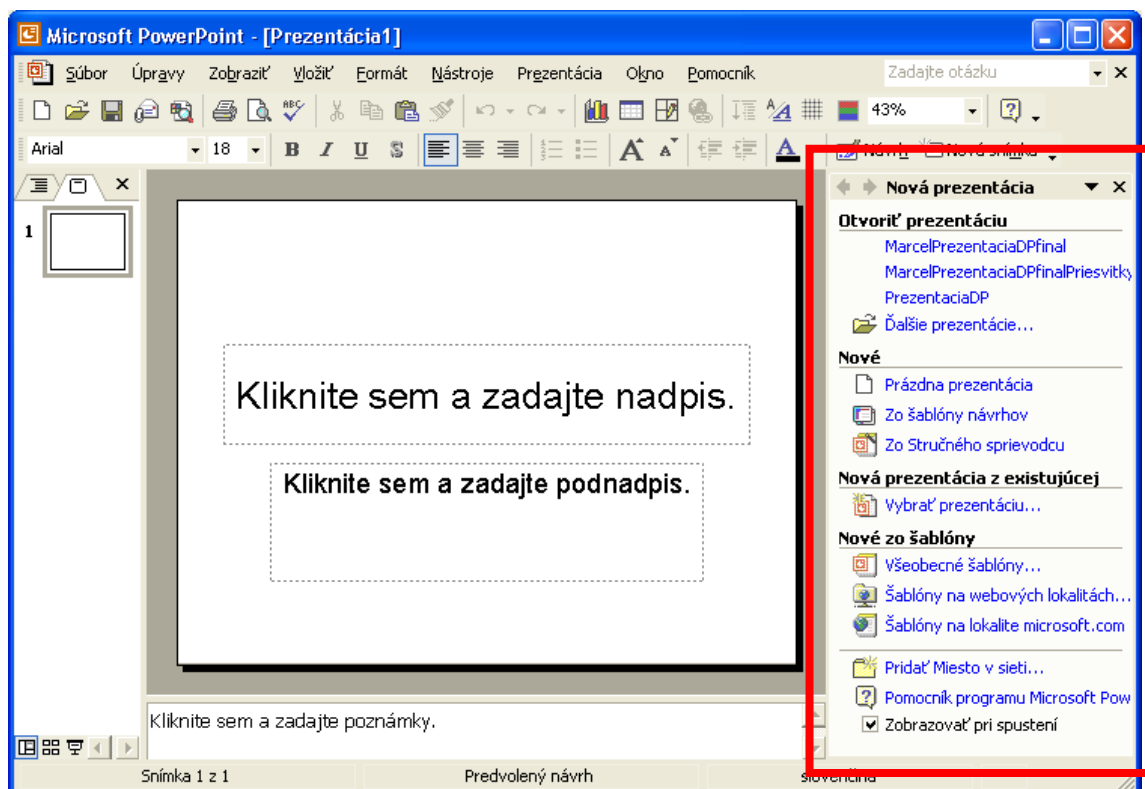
Microsoft PowerPoint - [Prezentácia1]

Súbor Úpravy Zobraziť Vložiť Formát Nástroje Prezentácia Okno Pomocník

Zadajte otázku

43%

Arial 18

Návrh Nová snímka

Nová prezentácia

Otvoriť prezentáciu

MarcelPrezentaciaDPfinal

MarcelPrezentaciaDPfinalPriesvitky

PrezentaciaDP

Ďalšie prezentácie...

Nové

Prázdna prezentácia

Zo šablóny návrhov

Zo Stručného sprievodcu

Nová prezentácia z existujúcej

Vybrať prezentáciu...

Nové zo šablóny

Všeobecné šablóny...

Šablóny na webových lokalitách...

Šablóny na lokalite microsoft.com

Pridať Miesto v sieti...

Pomocník programu Microsoft Pow

Zobrazovať pri spustení

1

Kliknite sem a zadajte nadpis.

Kliknite sem a zadajte podnadpis.

Kliknite sem a zadajte poznámky.

Snímka 1 z 1 Predvolený návrh slovenčina